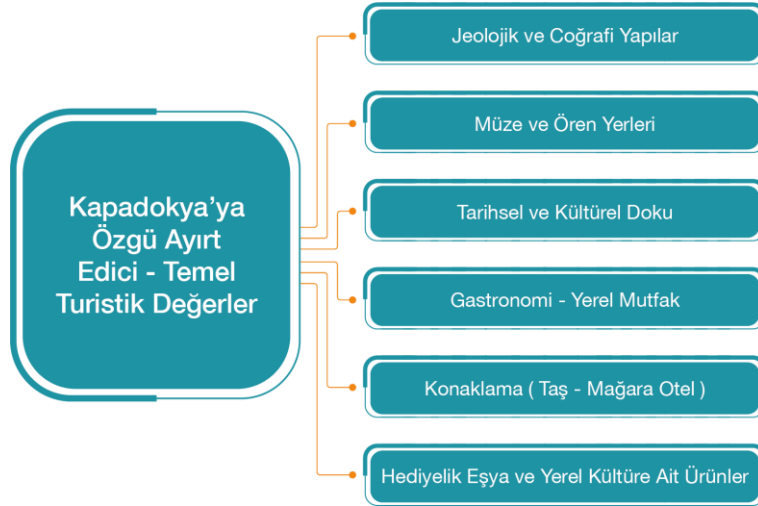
Kapadokya'ya Özgü Ayırt Edici - Temel Turistik Değerler

Jeolojik ve Coğrafi Yapılar

Müze ve Ören Yerleri

Tarihsel ve Kültürel Doku

Gastronomi - Yerel Mutfak

Konaklama ( Taş - Mağara Otel )

Hediyelik Eşya ve Yerel Kültüre Ait Ürünler